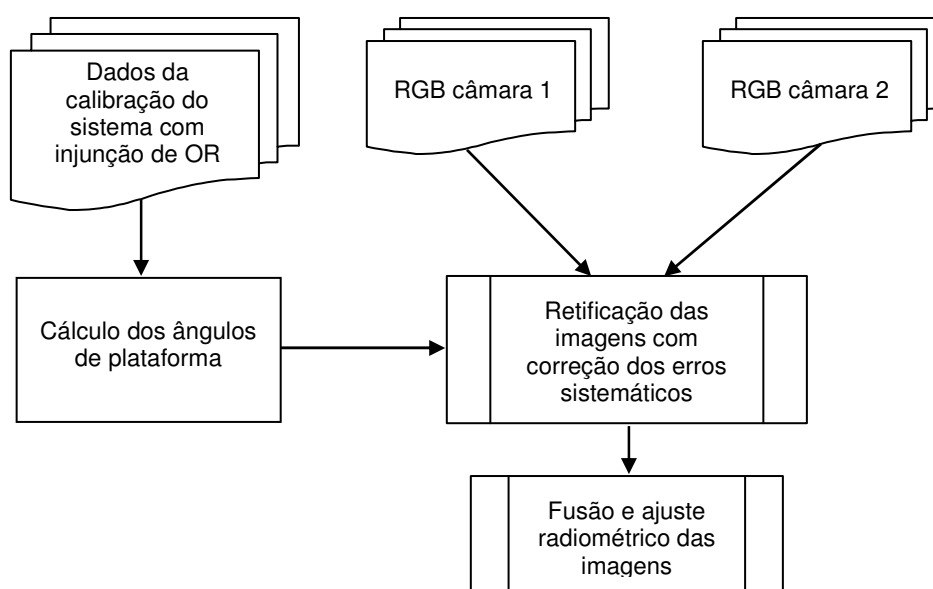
Dados da calibração do sistema com injunção de OR

RGB câmara 1

RGB câmara 2

Cálculo dos ângulos de plataforma

Retificação das imagens com correção dos erros sistemáticos

Fusão e ajuste radiométrico das imagens